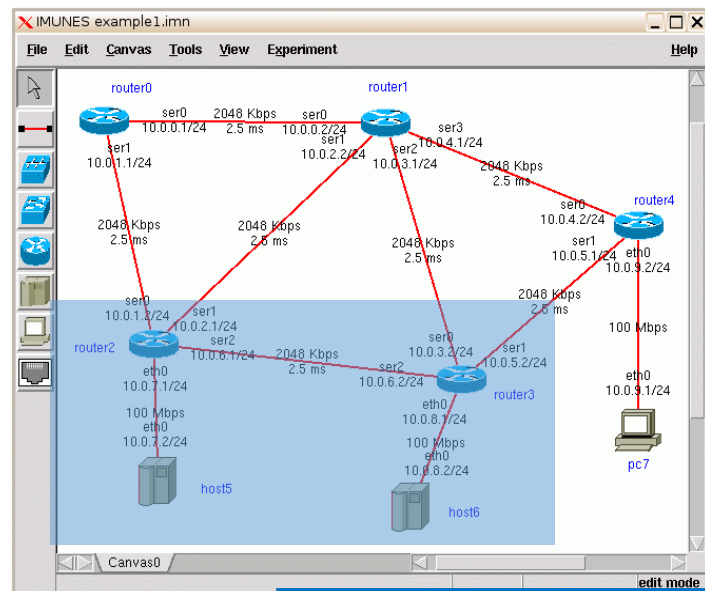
IMUNES example1.imn

File Edit Canvas Tools View Experiment Help

router0
ser0 10.0.0.1/24
2048 Kbps 2.5 ms
ser0 10.0.0.2/24
router1
ser1 10.0.1.1/24
ser1 10.0.2.2/24
ser2 10.0.3.1/24
ser3 10.0.4.1/24
2048 Kbps 2.5 ms
ser0 10.0.4.2/24
router4
2048 Kbps 2.5 ms
2048 Kbps 2.5 ms
2048 Kbps 2.5 ms
ser1 10.0.5.1/24
eth0 10.0.9.2/24
2048 Kbps 2.5 ms
ser0 10.0.1.2/24
ser1 10.0.2.1/24
ser2 10.0.6.1/24
router2
2048 Kbps 2.5 ms
ser0 10.0.3.2/24
ser1 10.0.5.2/24
ser2 10.0.6.2/24
router3
100 Mbps
eth0 10.0.9.1/24
eth0 10.0.7.1/24
100 Mbps
eth0 10.0.7.2/24
eth0 10.0.8.1/24
100 Mbps
eth0 10.0.8.2/24
host5
host6
pc7
Canvas0
edit mode